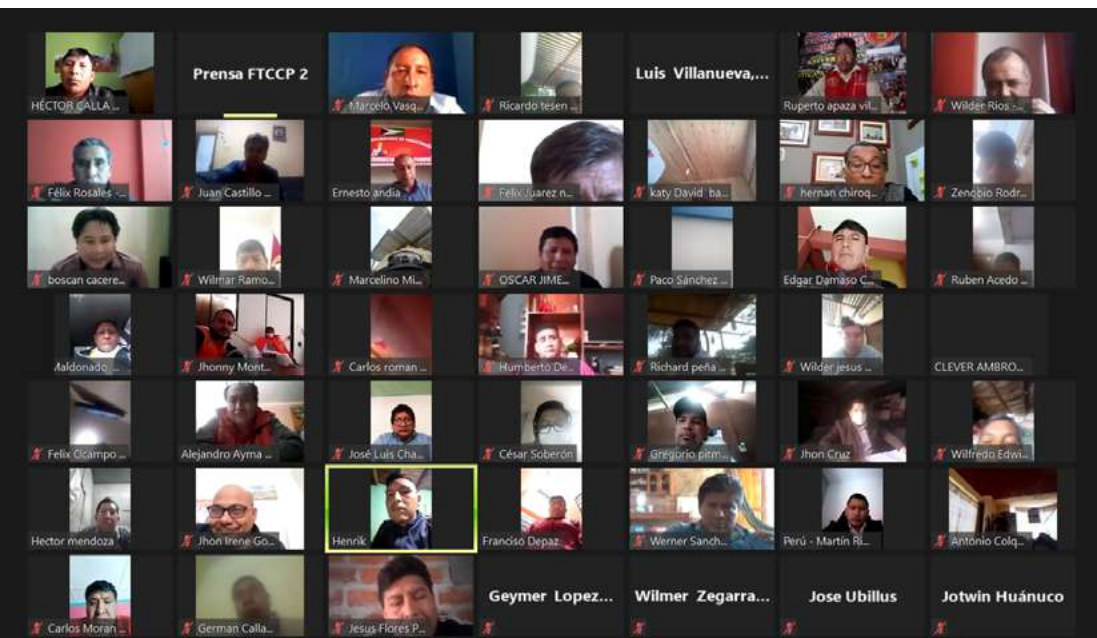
HÉCTOR CALLA ...
Prensa FTCCP 2
Marcelo Vasq...
Ricardo tesen ...
Luis Villanueva,...
Ruperto apaza vil...
Wilder Rios -...

Félix Rosales -...
Juan Castillo ...
Ernesto andia
Felix Juarez n...
katy David ba...
hernan chiroq...
Zenobio Rodr...

boscan cacere...
Wilmar Ramo...
Marcelino Mi...
OSCAR JIME...
Paco Sánchez ...
Edgar Damaso C...
Ruben Acedo ...

Maldonado ...
Jhonny Mont...
Carlos roman ...
Humberto De...
Richard peña ...
Wilder jesus ...
CLEVER AMBRO...

Felix Ocampo ...
Alejandro Ayma ...
José Luis Cha...
César Soberón
Gregorio pitm...
Jhon Cruz
Wilfredo Edwi...

Hector mendoza
Jhon Irene Go...
Henrik
Francisco Depaz
Werner Sanch...
Perú - Martín Ri...
Antonio Colq...

Carlos Moran ...
German Calla...
Jesus Flores P...
Geymer Lopez...
Wilmer Zegarra...
Jose Ubillus
Jotwin Huánuco